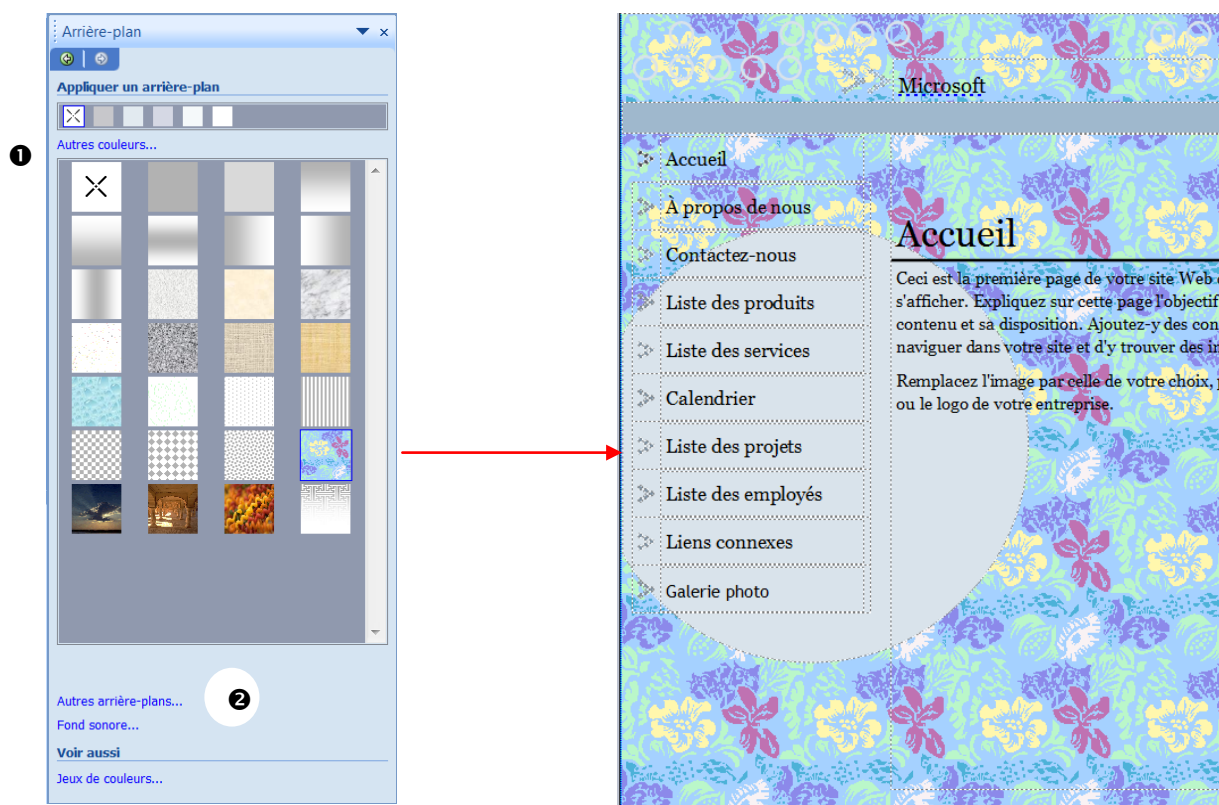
Arrière-plan

Appliquer un arrière-plan

Autres couleurs...

❶

Autres arrière-plans...

❷

Fond sonore...

Voir aussi

Jeux de couleurs...

Microsoft

Accueil

À propos de nous

Contactez-nous

Liste des produits

Liste des services

Calendrier

Liste des projets

Liste des employés

Liens connexes

Galerie photo

Accueil

Ceci est la première page de votre site Web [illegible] s'afficher. Expliquez sur cette page l'objectif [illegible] contenu et sa disposition. Ajoutez-y des con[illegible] naviguer dans votre site et d'y trouver des i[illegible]

Remplacez l'image par celle de votre choix, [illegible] ou le logo de votre entreprise.